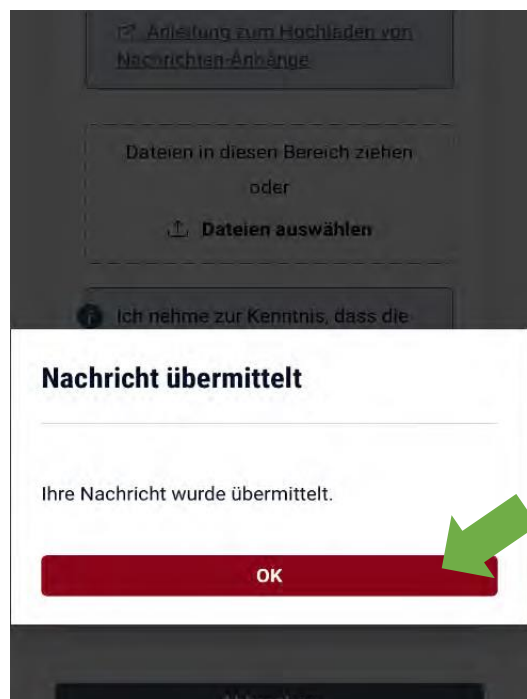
Anleitung zum Hochladen von Nachrichten-Anhänge

Dateien in diesen Bereich ziehen
oder
Dateien auswählen

Ich nehme zur Kenntnis, dass die

Nachricht übermittelt

Ihre Nachricht wurde übermittelt.

OK

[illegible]